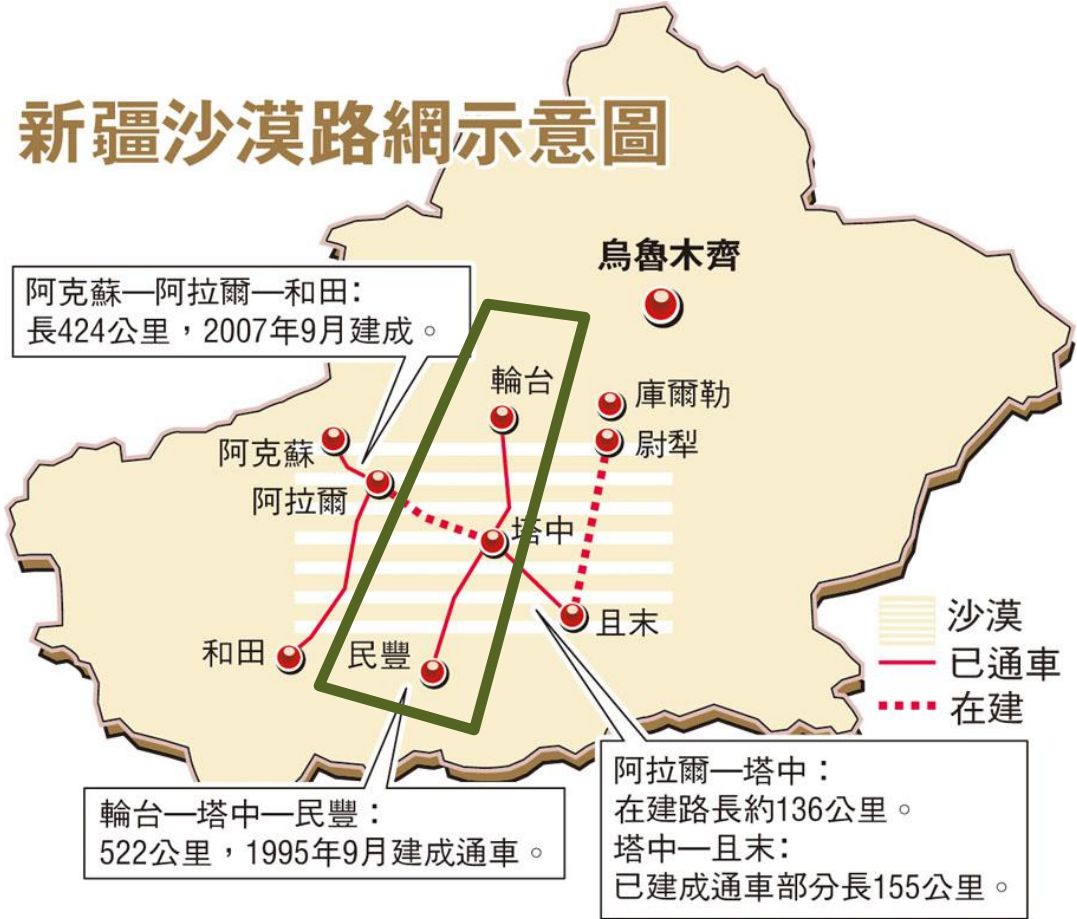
新疆沙漠路網示意圖

烏魯木齊

阿克蘇—阿拉爾—和田：
長424公里，2007年9月建成。

輪台

庫爾勒

尉犁

阿克蘇

阿拉爾

塔中

且末

和田

民豐

沙漠
已通車
在建

阿拉爾—塔中：
在建路長約136公里。
塔中—且末：
已建成通車部分長155公里。

輪台—塔中—民豐：
522公里，1995年9月建成通車。